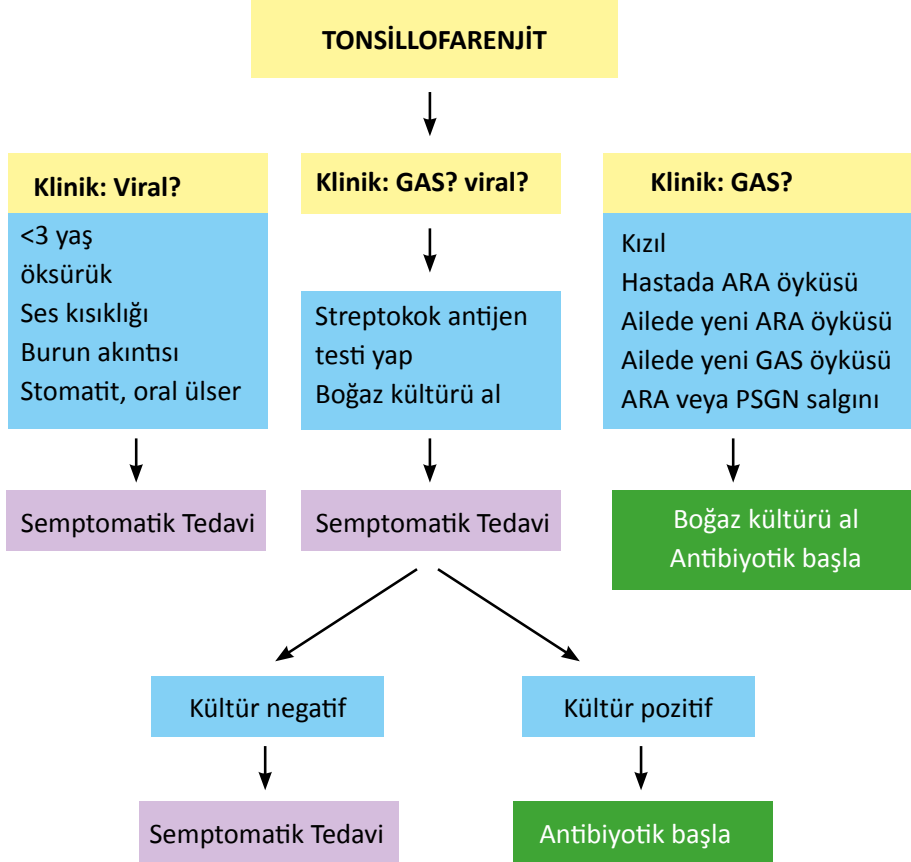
TONSİLLOFARENJİT

Klinik: Viral?

<3 yaş
öksürük
Ses kısıklığı
Burun akıntısı
Stomatit, oral ülser

Semptomatik Tedavi

Klinik: GAS? viral?

Streptokok antijen testi yap
Boğaz kültürü al

Semptomatik Tedavi

Klinik: GAS?

Kızıl
Hastada ARA öyküsü
Ailede yeni ARA öykusü
Ailede yeni GAS öyküsü
ARA veya PSGN salgını

Boğaz kültürü al
Antibiyotik başla

Kültür negatif

Semptomatik Tedavi

Kültür pozitif

Antibiyotik başla